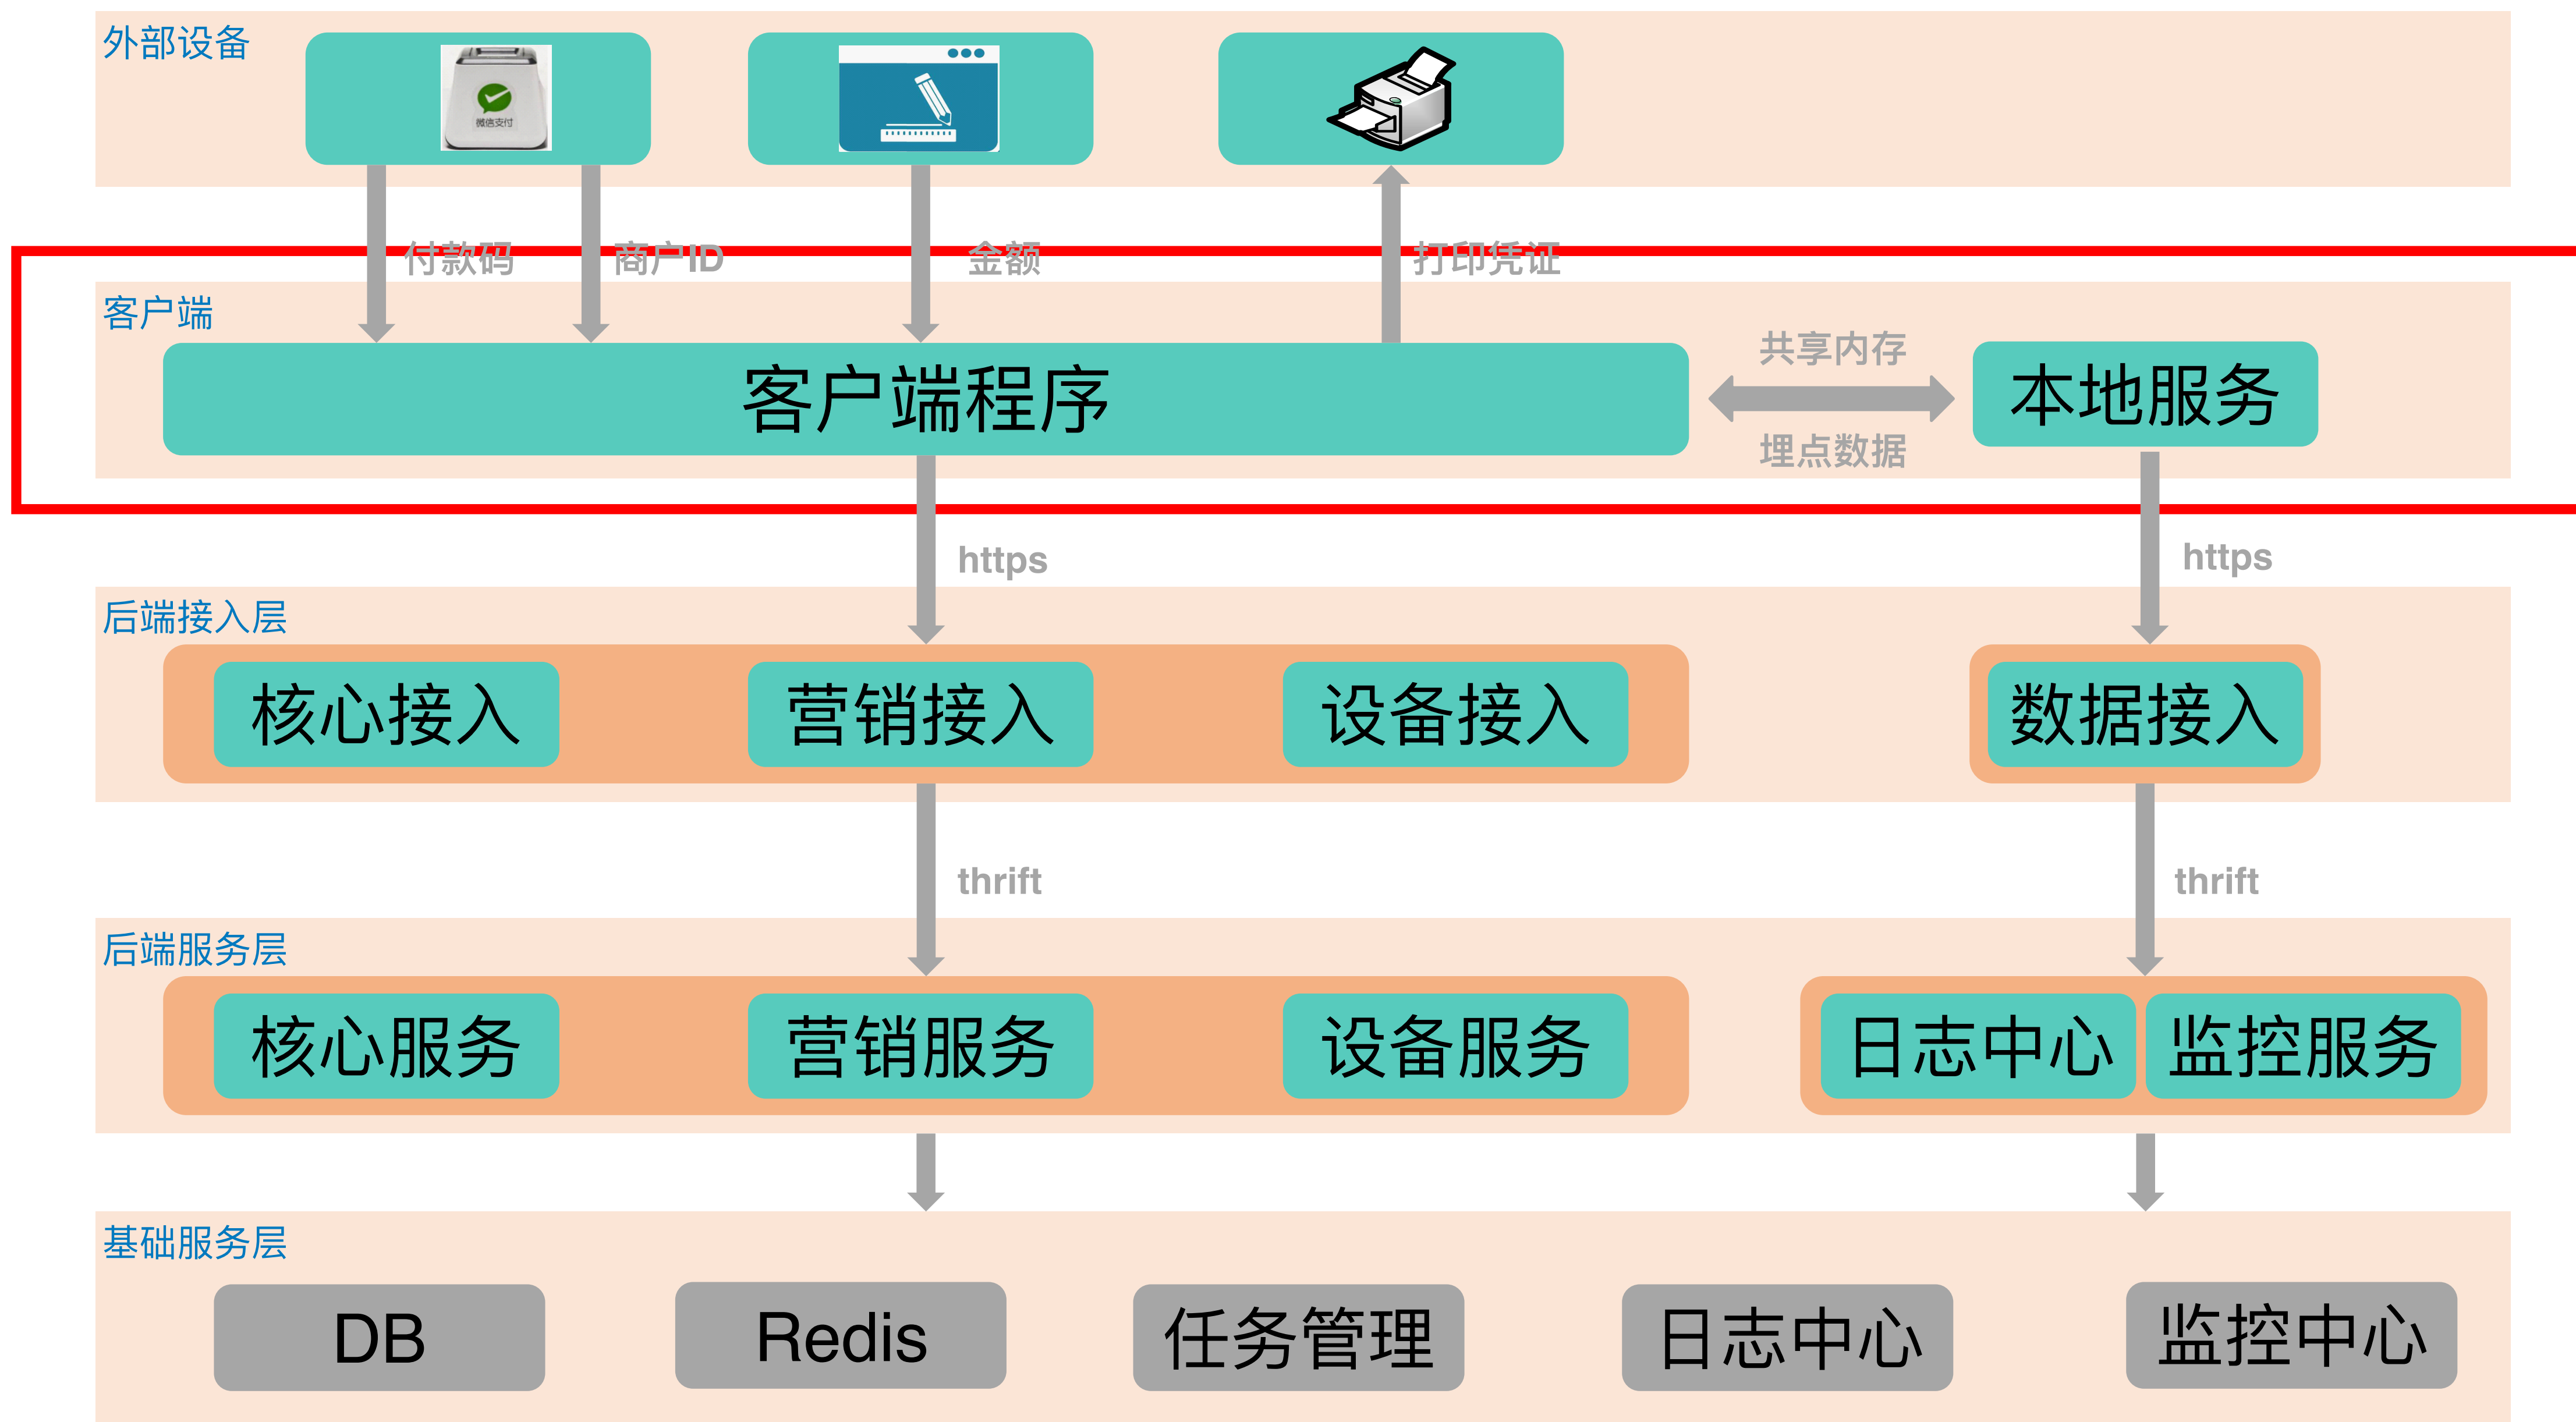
外部设备

微信支付

付款码

商户ID

金额

打印凭证

客户端

客户端程序

共享内存

埋点数据

本地服务

https

https

后端接入层

核心接入

营销接入

设备接入

数据接入

thrift

thrift

后端服务层

核心服务

营销服务

设备服务

日志中心

监控服务

基础服务层

DB

Redis

任务管理

日志中心

监控中心